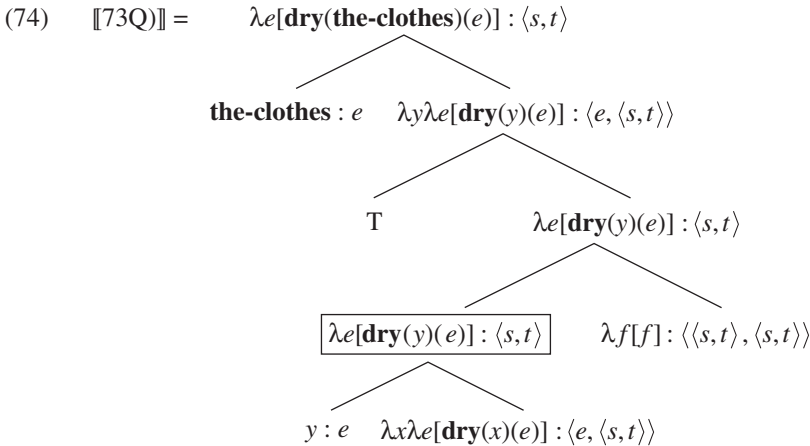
(74) $[\![73Q]\!]$ = $\lambda e[\mathbf{dry}(\mathbf{the\text{-}clothes})(e)] : \langle s,t \rangle$

$\mathbf{the\text{-}clothes} : e$

$\lambda y \lambda e[\mathbf{dry}(y)(e)] : \langle e, \langle s,t \rangle\rangle$

T

$\lambda e[\mathbf{dry}(y)(e)] : \langle s,t \rangle$

$\lambda e[\mathbf{dry}(y)(e)] : \langle s,t \rangle$

$\lambda f[f] : \langle \langle s,t \rangle, \langle s,t \rangle\rangle$

$y : e$

$\lambda x \lambda e[\mathbf{dry}(x)(e)] : \langle e, \langle s,t \rangle\rangle$